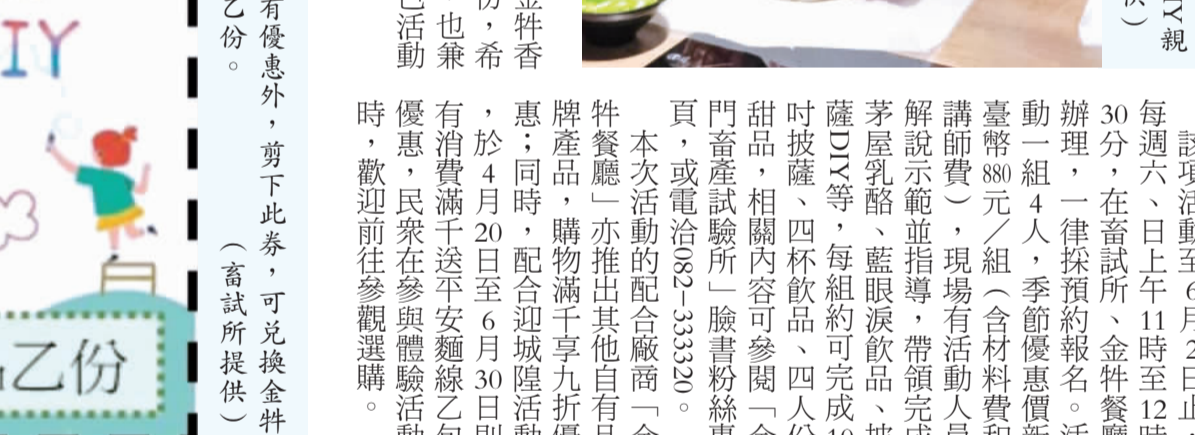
IY

乙份

有優惠外，剪下此券，可兌換金牉乙份。

（畜試所提供）

金牉香份，希也兼也活動

DIY親
供）

該項活動至6月2日止每週六、日上午11時至12時30分，在畜試所、金牉餐廳辦理，一律採預約報名。活動一組4人，季節優惠價新臺幣880元／組（含材料費和講師費），現場有活動人員解說示範並指導，帶領完成茅屋乳酪、藍眼淚飲品、披薩DIY等，每組約可完成10吋披薩、四杯飲品、四人份甜品，相關內容可參閱「金門畜產試驗所」臉書粉絲專頁，或電洽082－333320。

本次活動的配合廠商「金牉餐廳」亦推出其他自有品牌產品，購物滿千享九折優惠；同時，配合迎城隍活動，於4月20日至6月30日期間有消費滿千送平安麵線乙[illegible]優惠，民眾在參與體驗活動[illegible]時，歡迎前往參觀選購。